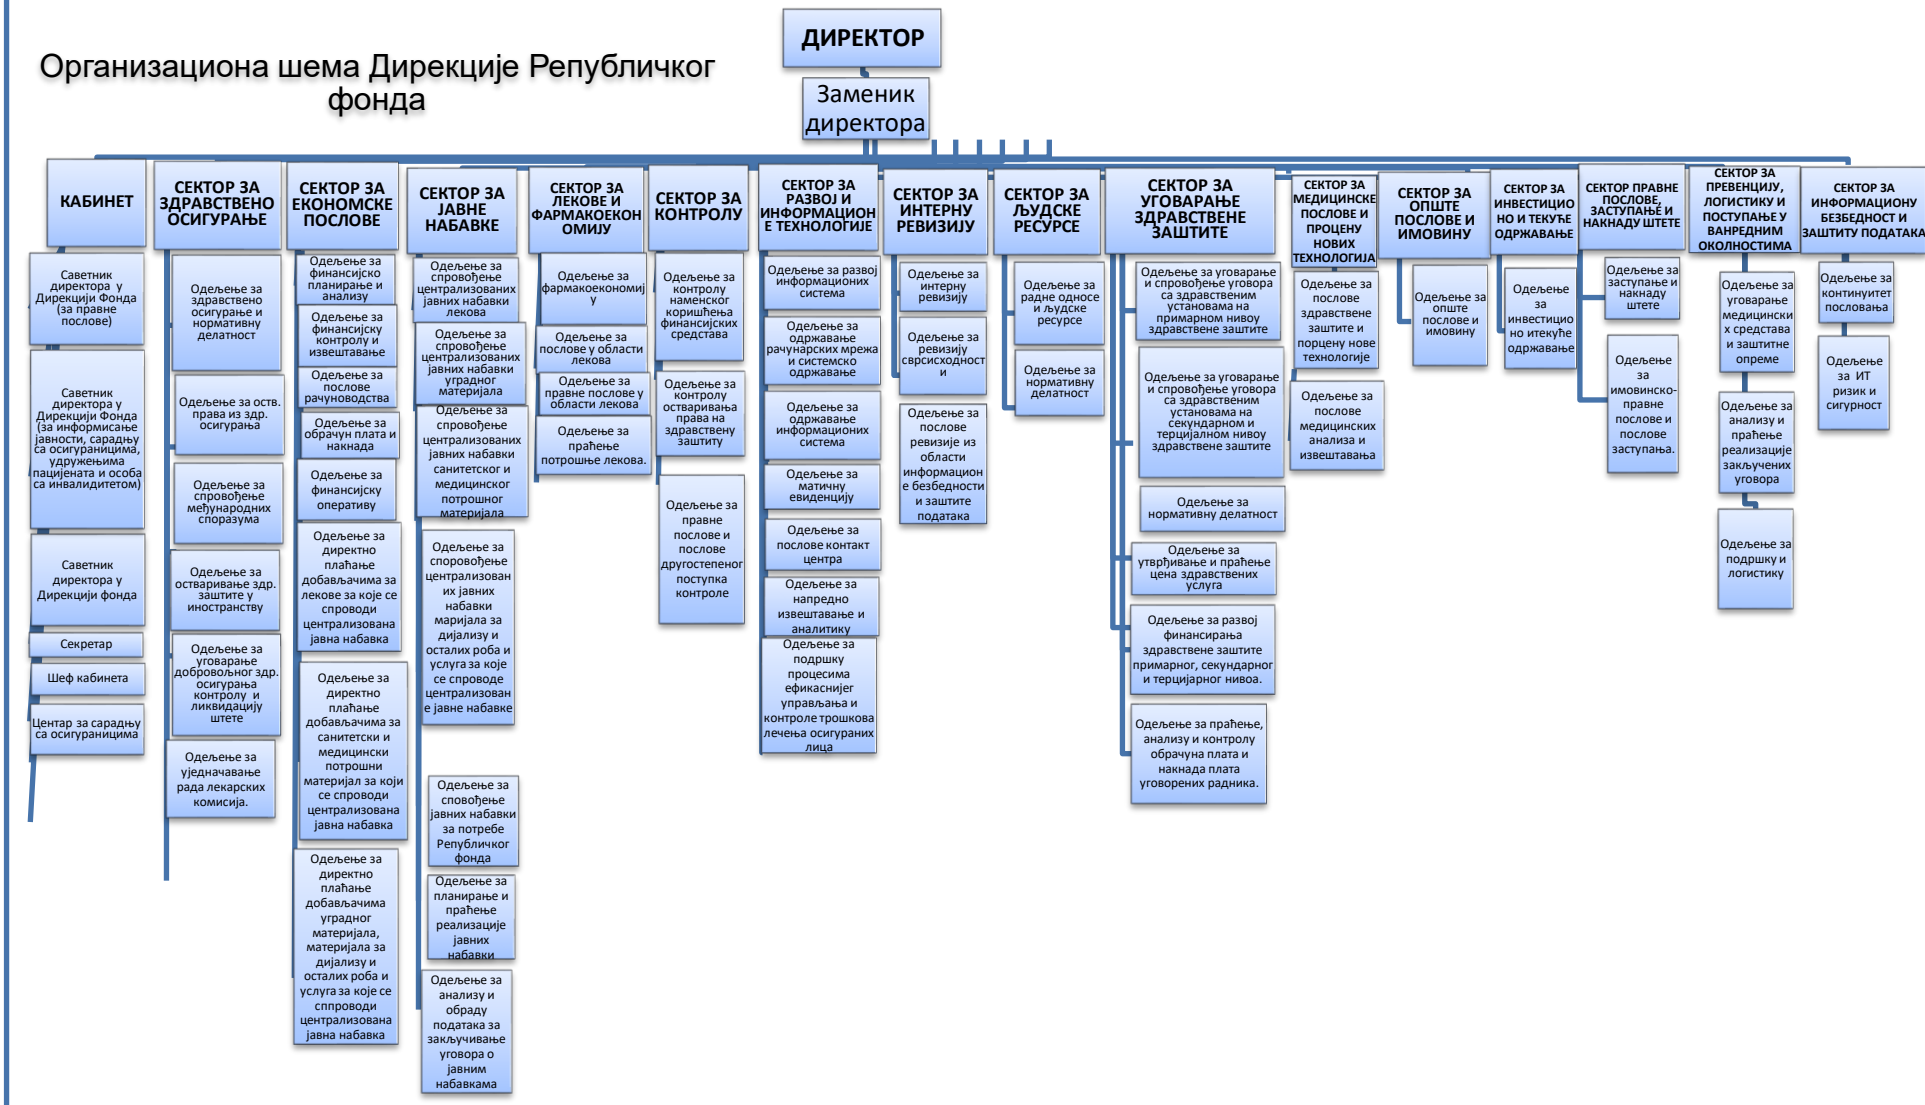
Организациона шема Дирекције Републичког фонда

ДИРЕКТОР

Заменик директора

КАБИНЕТ

Саветник директора у Дирекцији Фонда (за правне послове)

Саветник директора у Дирекцији Фонда (за информисање јавности, сарадњу са осигураницима, удружењима пацијената и особа са инвалидитетом)

Саветник директора у Дирекцији фонда

Секретар

Шеф кабинета

Центар за сарадњу са осигураницима

СЕКТОР ЗА ЗДРАВСТВЕНО ОСИГУРАЊЕ

Одељење за здравствено осигурање и нормативну делатност

Одељење за оств. права из здр. осигурања

Одељење за спровођење међународних споразума

Одељење за остваривање здр. заштите у иностранству

Одељење за уговарање добровољног здр. осигурања контролу и ликвидацију штете

Одељење за уједначавање рада лекарских комисија.

СЕКТОР ЗА ЕКОНОМСКЕ ПОСЛОВЕ

Одељење за финансијско планирање и анализу

Одељење за финансијску контролу и извештавање

Одељење за послове рачуноводства

Одељење за обрачун плата и накнада

Одељење за финансијску оперативу

Одељење за директно плаћање добављачима за лекове за које се спроводи централизована јавна набавка

Одељење за директно плаћање добављачима за санитетски и медицински потрошни материјал за који се спроводи централизована јавна набавка

Одељење за директно плаћање добављачима уградног материјала, материјала за дијализу и осталих роба и услуга за које се сппроводи централизована јавна набавка

СЕКТОР ЗА ЈАВНЕ НАБАВКЕ

Одељење за спровођење централизованих јавних набавки лекова

Одељење за спровођење централизованих јавних набавки уградног материјала

Одељење за спровођење централизованих јавних набавки санитетског и медицинског потрошног материјала

Одељење за спровођење централизован их јавних набавки маријала за дијализу и осталих роба и услуга за које се спроводи централизован е јавне набавке

Одељење за сповођење јавних набавки за потребе Републичког фонда

Одељење за планирање и праћење реализације јавних набавки

Одељење за анализу и обраду података за закључивање уговора о јавним набавкама

СЕКТОР ЗА ЛЕКОВЕ И ФАРМАКОЕКОНОМИЈУ

Одељење за фармакоекономију

Одељење за послове у области лекова

Одељење за правне послове у области лекова

Одељење за праћење потрошње лекова.

СЕКТОР ЗА КОНТРОЛУ

Одељење за контролу наменског коришћења финансијских средстава

Одељење за контролу остваривања права на здравствену заштиту

Одељење за правне послове и послове другостепеног поступка контроле

СЕКТОР ЗА РАЗВОЈ И ИНФОРМАЦИОНЕ ТЕХНОЛОГИЈЕ

Одељење за развој информационих система

Одељење за одржавање рачунарских мрежа и системско одржавање

Одељење за одржавање информационих система

Одељење за матичну евиденцију

Одељење за послове контакт центра

Одељење за напредно извештавање и аналитику

Одељење за подршку процесима ефикаснијег управљања и контроле трошкова лечења осигураних лица

СЕКТОР ЗА ИНТЕРНУ РЕВИЗИЈУ

Одељење за интерну ревизију

Одељење за ревизију сврсисходности

Одељење за послове ревизије из области информационе безбедности и заштите података

СЕКТОР ЗА ЉУДСКЕ РЕСУРСЕ

Одељење за радне односе и људске ресурсе

Одељење за нормативну делатност

СЕКТОР ЗА УГОВАРАЊЕ ЗДРАВСТВЕНЕ ЗАШТИТЕ

Одељење за уговарање и спровођење уговора са здравственим установама на примарном нивоу здравствене заштите

Одељење за уговарање и спровођење уговора са здравственим установама на секундарном и терцијалном нивоу здравствене заштите

Одељење за нормативну делатност

Одељење за утврђивање и праћење цена здравствених услуга

Одељење за развој финансирања здравствене заштите примарног, секундарног и терцијарног нивоа.

Одељење за праћење, анализу и контролу обрачуна плата и накнада плата уговорених радника.

СЕКТОР ЗА МЕДИЦИНСКЕ ПОСЛОВЕ И ПРОЦЕНУ НОВИХ ТЕХНОЛОГИЈА

Одељење за послове здравствене заштите и порцену нове технологије

Одељење за послове медицинских анализа и извештавања

СЕКТОР ЗА ОПШТЕ ПОСЛОВЕ И ИМОВИНУ

Одељење за опште послове и имовину

СЕКТОР ЗА ИНВЕСТИЦИОНО И ТЕКУЋЕ ОДРЖАВАЊЕ

Одељење за инвестицио но итекуће одржавање

СЕКТОР ПРАВНЕ ПОСЛОВЕ, ЗАСТУПАЊЕ И НАКНАДУ ШТЕТЕ

Одељење за заступање и накнаду штете

Одељење за имовинско-правне послове и послове заступања.

СЕКТОР ЗА ПРЕВЕНЦИЈУ, ЛОГИСТИКУ И ПОСТУПАЊЕ У ВАНРЕДНИМ ОКОЛНОСТИМА

Одељење за уговарање медицинских средстава и заштитне опреме

Одељење за анализу и праћење реализације закључених уговора

Одељење за подршку и логистику

СЕКТОР ЗА ИНФОРМАЦИОНУ БЕЗБЕДНОСТ И ЗАШТИТУ ПОДАТАКА

Одељење за континуитет пословања

Одељење за ИТ ризик и сигурност